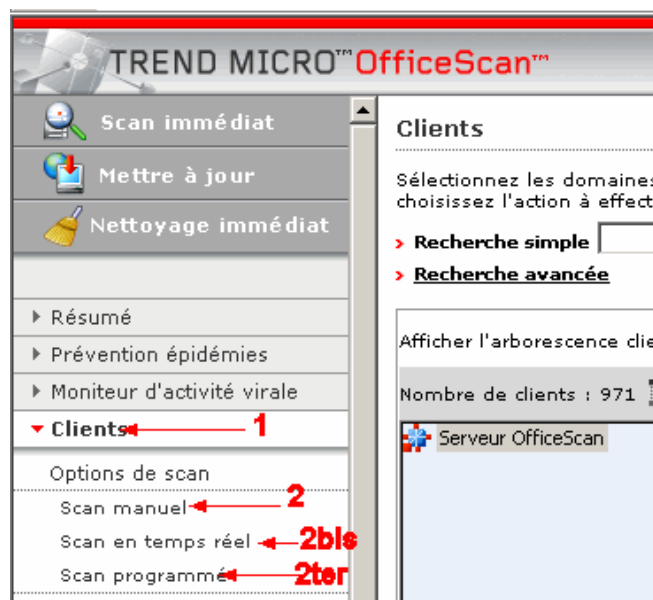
TREND MICRO™ OfficeScan™

Scan immédiat

Mettre à jour

Nettoyage immédiat

Résumé

Prévention épidémies

Moniteur d'activité virale

Clients 1

Options de scan

Scan manuel 2

Scan en temps réel 2bis

Scan programmé 2ter

Clients

Sélectionnez les domaines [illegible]
choisissez l'action à effect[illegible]

Recherche simple

Recherche avancée

Afficher l'arborescence cli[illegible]

Nombre de clients : 971

Serveur OfficeScan